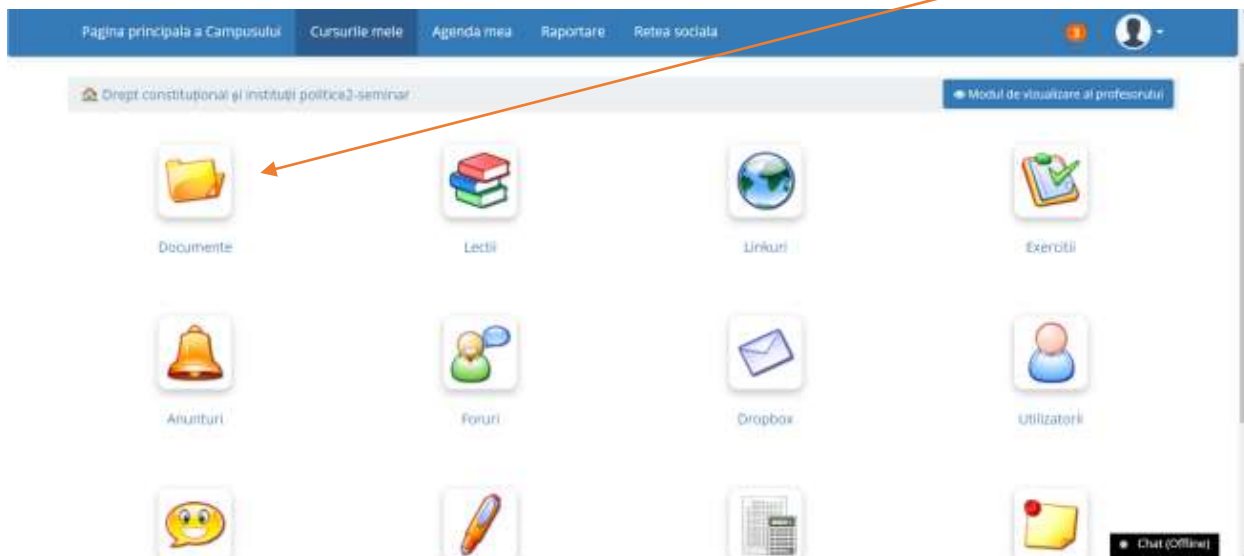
Pagina principala a Campusului Cursurile mele Agenda mea Raportare Retea sociala

1

Drept constituțional și instituții politice2-seminar

Modul de vizualizare al profesorului

Documente

Lectii

Linkuri

Exercitii

Anunturi

Foruri

Dropbox

Utilizatori

Chat (Offline)